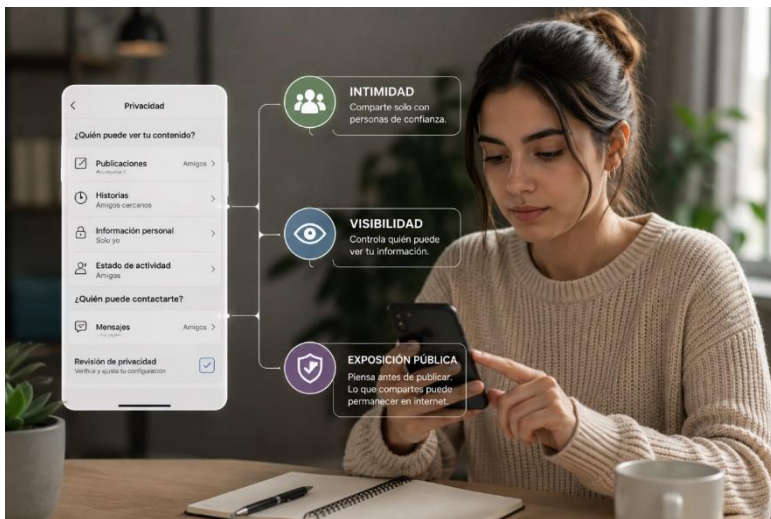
Privacidad

¿Quién puede ver tu contenido?

Publicaciones
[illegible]
Amigos

Historias
Amigos cercanos

Información personal
Solo yo

Estado de actividad
Amigos

¿Quién puede contactarte?

Mensajes
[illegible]
Amigos

Revisión de privacidad
Verifica y ajusta tu configuración

INTIMIDAD
Comparte solo con personas de confianza.

VISIBILIDAD
Controla quién puede ver tu información.

EXPOSICIÓN PÚBLICA
Piensa antes de publicar. Lo que compartes puede permanecer en internet.